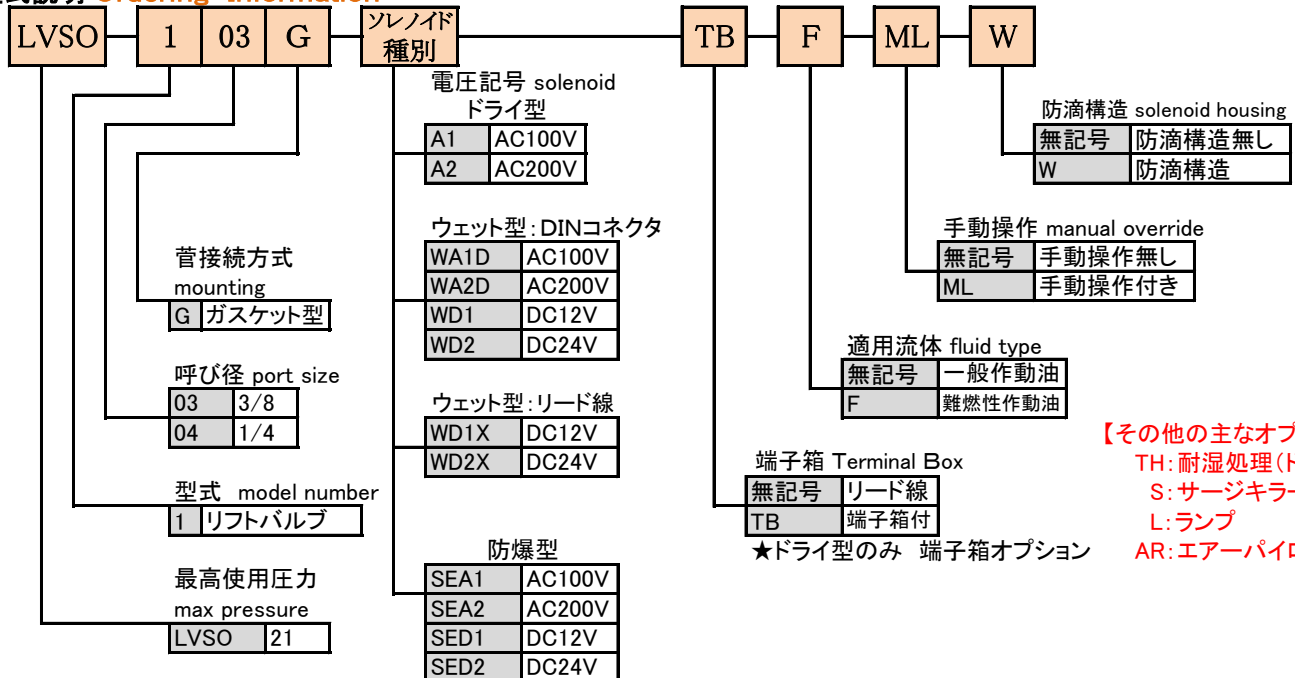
LVSO 1 03 G ソレノイド種別 TB F ML W

電圧記号 solenoid
ドライ型

| A1 | AC100V |
|---|---|
| A2 | AC200V |

ウェット型：DINコネクタ

| WA1D | AC100V |
|---|---|
| WA2D | AC200V |
| WD1 | DC12V |
| WD2 | DC24V |

ウェット型：リード線

| WD1X | DC12V |
|---|---|
| WD2X | DC24V |

防爆型

| SEA1 | AC100V |
|---|---|
| SEA2 | AC200V |
| SED1 | DC12V |
| SED2 | DC24V |

管接続方式
mounting

| G | ガスケット型 |
|---|---|

呼び径 port size

| 03 | 3/8 |
|---|---|
| 04 | 1/4 |

型式 model number

| 1 | リフトバルブ |
|---|---|

最高使用圧力
max pressure

| LVSO | 21 |
|---|---|

防滴構造 solenoid housing

| 無記号 | 防滴構造無し |
|---|---|
| W | 防滴構造 |

手動操作 manual override

| 無記号 | 手動操作無し |
|---|---|
| ML | 手動操作付き |

適用流体 fluid type

| 無記号 | 一般作動油 |
|---|---|
| F | 難燃性作動油 |

端子箱 Terminal Box

| 無記号 | リード線 |
|---|---|
| TB | 端子箱付 |

★ドライ型のみ 端子箱オプション

【その他の主なオプ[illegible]
TH：耐湿処理(ト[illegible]
S：サージキラー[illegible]
L：ランプ
AR：エアーパイロ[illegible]